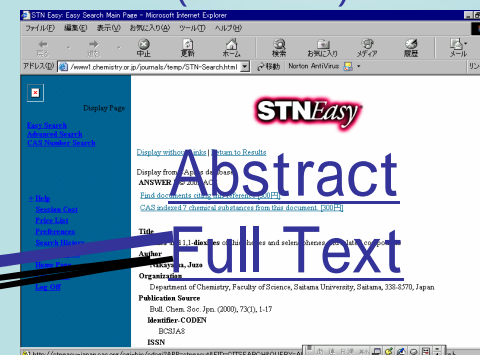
STN Easy: Easy Search Main Page - Microsoft Internet Explorer
ファイル(F) 編集(E) 表示(V) お気に入り(A) ツール(T) ヘルプ(H)
戻る 進む 中止 更新 ホーム 検索 お気に入り メディア 履歴 メール
アドレス(D) /www1.chemistry.or.jp/journals/temp/STN-Search.html 移動 Norton AntiVirus

Display Page

Easy Search
Advanced Search
CAS Number Search

STNEasy

Display without links | Return to Results

Display from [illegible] database
ANSWER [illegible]

Find documents citing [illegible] [300円]
CAS indexed 7 chemical substances from this document. [300円]

Abstract

Full Text

Help
Session Cost
Price List
Preferences
Search History
Home Page
Log Off

Title
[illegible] 1,1-dioxides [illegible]
Author
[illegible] Nakayama, Juzo
Organization
Department of Chemistry, Faculty of Science, Saitama University, Saitama, 338-8570, Japan
Publication Source
Bull. Chem. Soc. Jpn. (2000), 73(1), 1-17
Identifier-CODEN
BCSJA8
ISSN
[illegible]